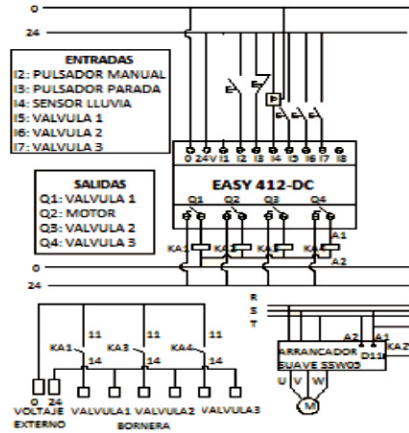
0
24
ENTRADAS
I2: PULSADOR MANUAL
I3: PULSADOR PARADA
I4: SENSOR LLUVIA
I5: VALVULA 1
I6: VALVULA 2
I7: VALVULA 3
0 24V I1 I2 I3 I4 I5 I6 I7 I8
EASY 412-DC
SALIDAS
Q1: VALVULA 1
Q2: MOTOR
Q3: VALVULA 2
Q4: VALVULA 3
Q1 Q2 Q3 Q4
KA1 KA2 KA3 KA4
A1
A2
0
24
R
S
T
11 11 11
KA1 KA3 KA4
14 14 14
A2 A1
ARRANCADOR SUAVE SSW05
D11
KA2
U V W
M
0 24
VOLTAJE EXTERNO
VALVULA1 VALVULA2 VALVULA3
BORNERA